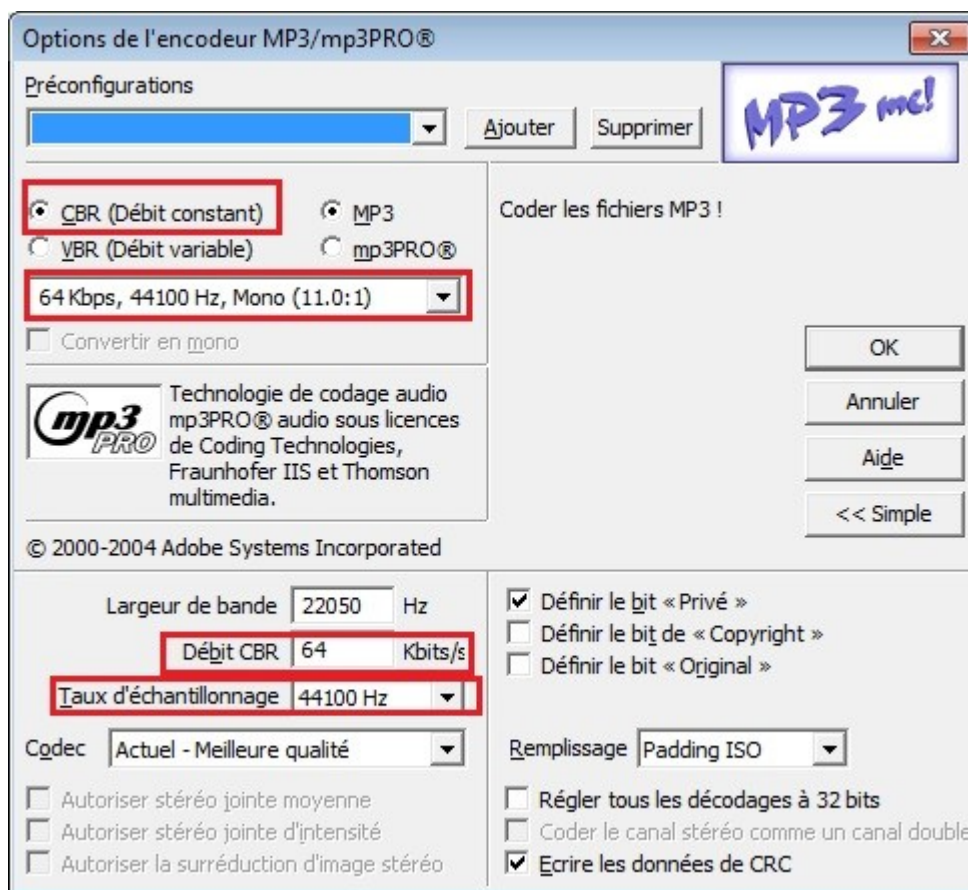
Options de l'encodeur MP3/mp3PRO®

Préconfigurations

Ajouter Supprimer

MP3 mc!

CBR (Débit constant)
MP3
VBR (Débit variable)
mp3PRO®

Coder les fichiers MP3 !

64 Kbps, 44100 Hz, Mono (11.0:1)

Convertir en mono

OK

Annuler

Aide

<< Simple

mp3 PRO

Technologie de codage audio mp3PRO® audio sous licences de Coding Technologies, Fraunhofer IIS et Thomson multimedia.

© 2000-2004 Adobe Systems Incorporated

Largeur de bande 22050 Hz

Débit CBR 64 Kbits/s

Taux d'échantillonnage 44100 Hz

Codec Actuel - Meilleure qualité

Autoriser stéréo jointe moyenne
Autoriser stéréo jointe d'intensité
Autoriser la surréduction d'image stéréo

Définir le bit « Privé »
Définir le bit de « Copyright »
Définir le bit « Original »

Remplissage Padding ISO

Régler tous les décodages à 32 bits
Coder le canal stéréo comme un canal double
Ecrire les données de CRC